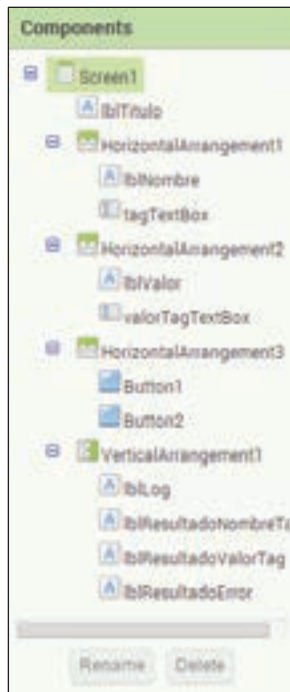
Components

Screen1

lblTitulo

HorizontalArrangement1

lblNombre

tagTextBox

HorizontalArrangement2

lblValor

valorTagTextBox

HorizontalArrangement3

Button1

Button2

VerticalArrangement1

lblLog

lblResultadoNombreTa

lblResultadoValorTag

lblResultadoError

Rename Delete